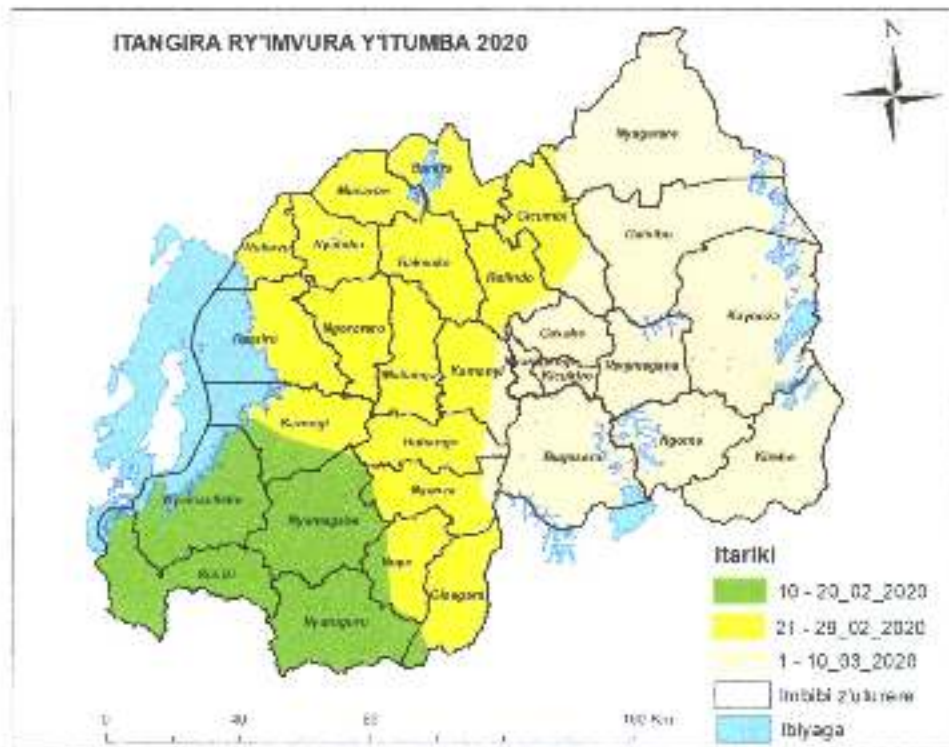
ITANGIRA RY'IMVURA Y'ITUMBA 2020

N

Nyagatare
Burera
Musanze
Gicumbi
Gatsibo
Rubavu
Nyabihu
Gakenke
Rulindo
Kayonza
Rutsiro
Ngororero
Gasabo
Muhanga
Kamonyi
Rwamagana
Kicukiro
Karongi
Ruhango
Bugesera
Ngoma
Kirehe
Nyamasheke
Nyamagabe
Nyanza
Rusizi
Huye
Gisagara
Nyaruguru

Itariki
10 - 20_02_2020
21 - 29_02_2020
1 - 10_03_2020
Imbibi z'uturere
Ibiyaga

0
40
80
160 Km